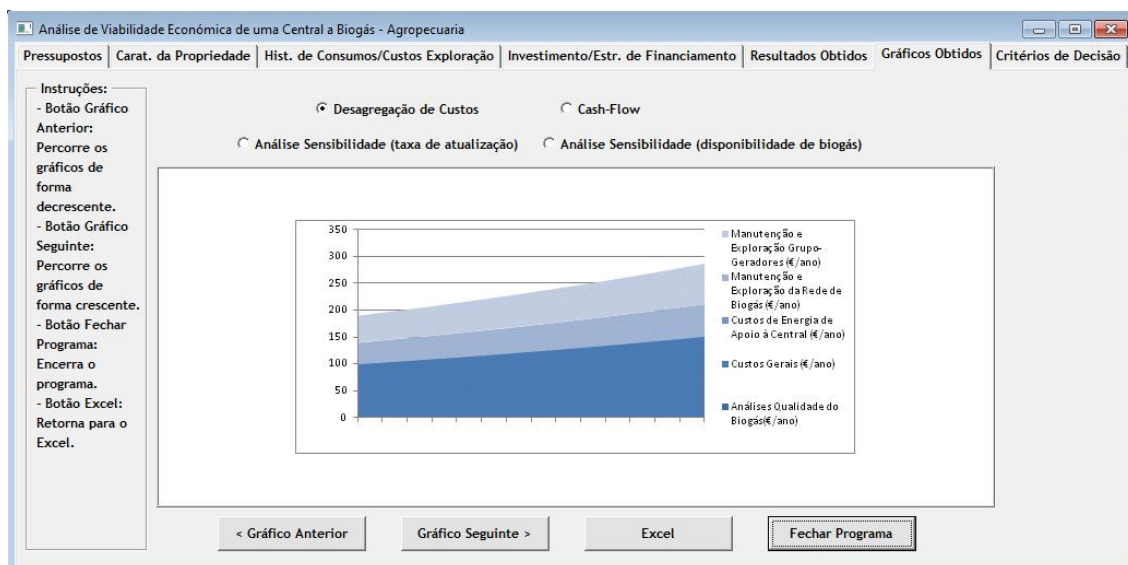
Análise de Viabilidade Económica de uma Central a Biogás - Agropecuaria

Pressupostos | Carat. da Propriedade | Hist. de Consumos/Custos Exploração | Investimento/Estr. de Financiamento | Resultados Obtidos | Gráficos Obtidos | Critérios de Decisão

Instruções:
- Botão Gráfico Anterior: Percorre os gráficos de forma decrescente.
- Botão Gráfico Seguinte: Percorre os gráficos de forma crescente.
- Botão Fechar Programa: Encerra o programa.
- Botão Excel: Retorna para o Excel.

Desagregação de Custos
Cash-Flow
Análise Sensibilidade (taxa de atualização)
Análise Sensibilidade (disponibilidade de biogás)

350
300
250
200
150
100
50
0

Manutenção e Exploração Grupo-Geradores (€/ano)
Manutenção e Exploração da Rede de Biogás (€/ano)
Custos de Energia de Apoio à Central (€/ano)
Custos Gerais (€/ano)
Análises Qualidade do Biogás(€/ano)

< Gráfico Anterior
Gráfico Seguinte >
Excel
Fechar Programa